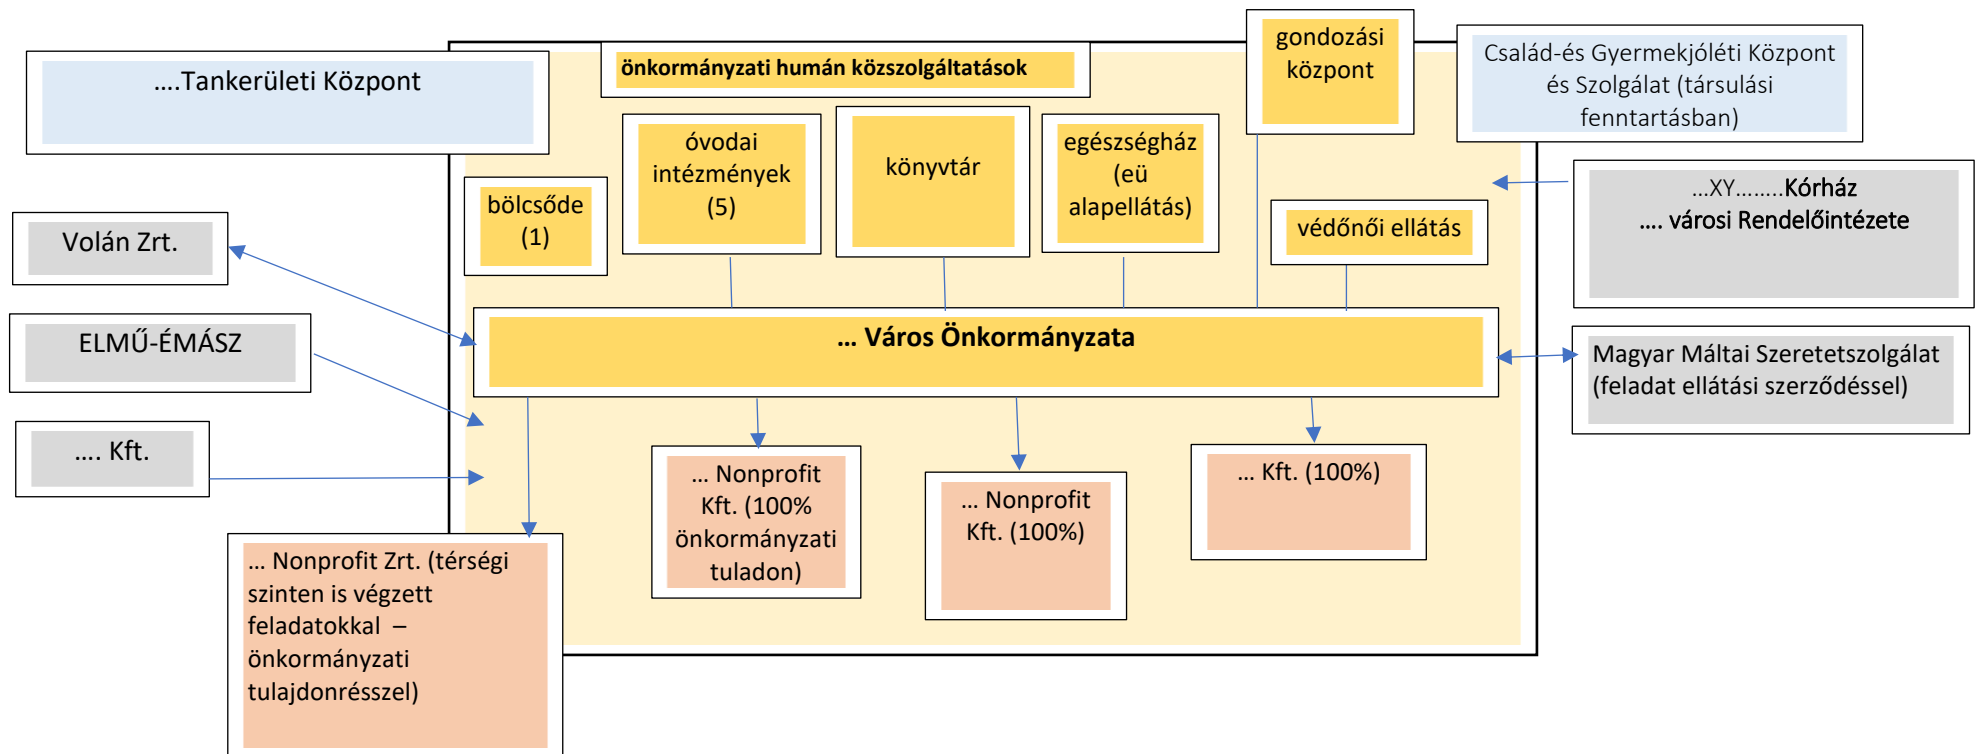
....Tankerületi Központ

önkormányzati humán közszolgáltatások

gondozási központ

Család-és Gyermekjóléti Központ és Szolgálat (társulási fenntartásban)

óvodai intézmények (5)

könyvtár

egészségház (eü alapellátás)

bölcsőde (1)

védőnői ellátás

...XY........Kórház
.... városi Rendelőintézete

Volán Zrt.

ELMŰ-ÉMÁSZ

.... Kft.

... Város Önkormányzata

Magyar Máltai Szeretetszolgálat (feladat ellátási szerződéssel)

... Nonprofit Kft. (100% önkormányzati tuladon)

... Nonprofit Kft. (100%)

... Kft. (100%)

... Nonprofit Zrt. (térségi szinten is végzett feladatokkal – önkormányzati tulajdonrésszel)